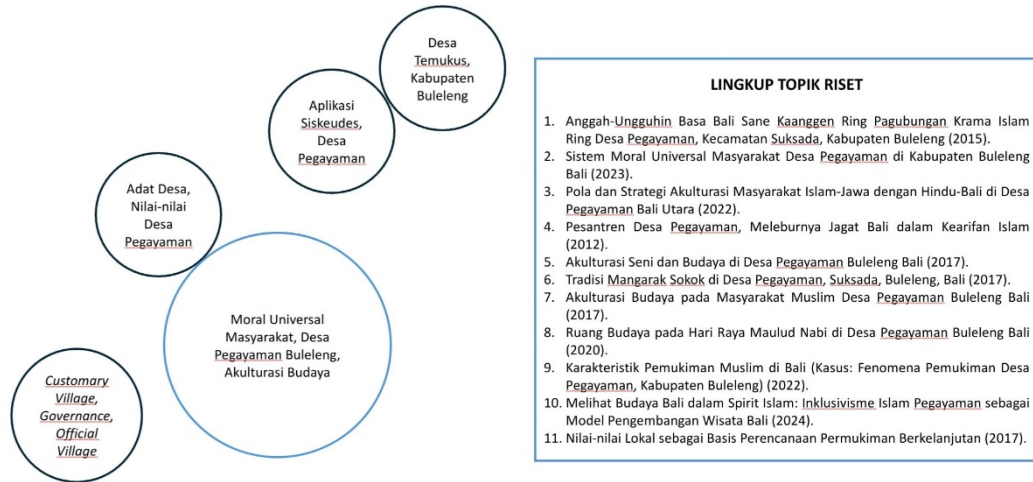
Desa Temukus, Kabupaten Buleleng

Aplikasi Siskeudes, Desa Pegayaman

Adat Desa, Nilai-nilai Desa Pegayaman

Moral Universal Masyarakat, Desa Pegayaman Buleleng, Akulturasi Budaya

*Customary Village, Governance, Official Village*

LINGKUP TOPIK RISET

1. Anggah-Ungguhin Basa Bali Sane Kaanggen Ring Pagubungan Krama Islam Ring Desa Pegayaman, Kecamatan Suksada, Kabupaten Buleleng (2015).
2. Sistem Moral Universal Masyarakat Desa Pegayaman di Kabupaten Buleleng Bali (2023).
3. Pola dan Strategi Akulturasi Masyarakat Islam-Jawa dengan Hindu-Bali di Desa Pegayaman Bali Utara (2022).
4. Pesantren Desa Pegayaman, Meleburnya Jagat Bali dalam Kearifan Islam (2012).
5. Akulturasi Seni dan Budaya di Desa Pegayaman Buleleng Bali (2017).
6. Tradisi Mangarak Sokok di Desa Pegayaman, Suksada, Buleleng, Bali (2017).
7. Akulturasi Budaya pada Masyarakat Muslim Desa Pegayaman Buleleng Bali (2017).
8. Ruang Budaya pada Hari Raya Maulud Nabi di Desa Pegayaman Buleleng Bali (2020).
9. Karakteristik Pemukiman Muslim di Bali (Kasus: Fenomena Pemukiman Desa Pegayaman, Kabupaten Buleleng) (2022).
10. Melihat Budaya Bali dalam Spirit Islam: Inklusivisme Islam Pegayaman sebagai Model Pengembangan Wisata Bali (2024).
11. Nilai-nilai Lokal sebagai Basis Perencanaan Permukiman Berkelanjutan (2017).